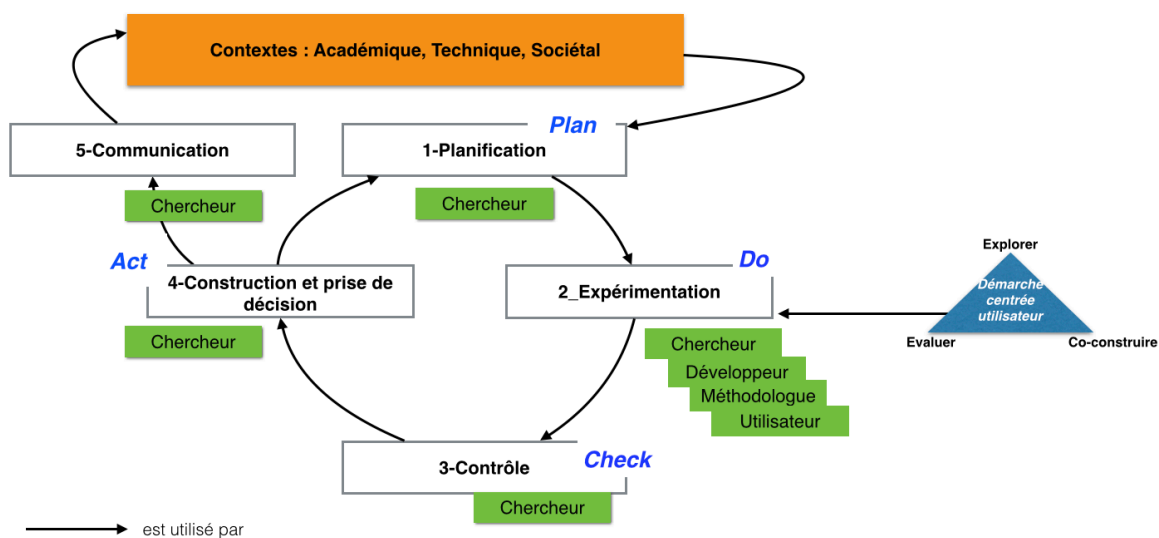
Contextes : Académique, Technique, Sociétal

Plan

5-Communication

Chercheur

1-Planification

Chercheur

Act

4-Construction et prise de décision

Chercheur

Do

2_Expérimentation

Chercheur
Développeur
Méthodologue
Utilisateur

Explorer

Démarche centrée utilisateur

Evaluer

Co-construire

3-Contrôle

Check

Chercheur

est utilisé par